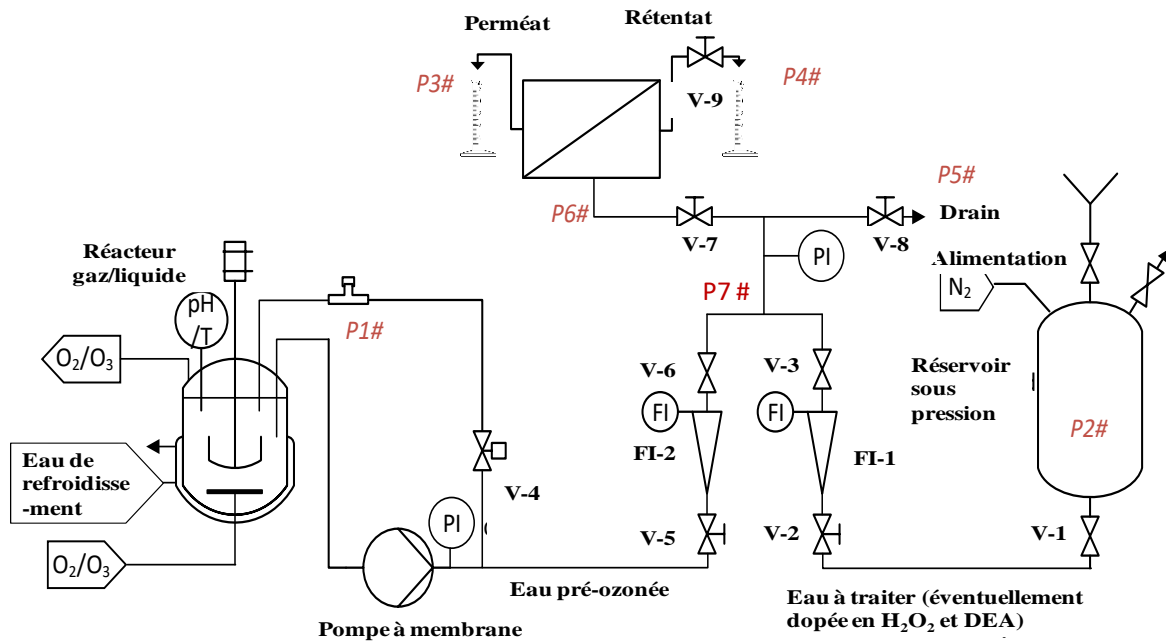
Perméat

Rétentat

P3#

V-9

P4#

P5#

P6#

Drain

V-7

PI

V-8

Alimentation

$N_2$

Réacteur gaz/liquide

P7 #

pH /T

P1#

$O_2/O_3$

V-6

V-3

Réservoir sous pression

FI

FI

P2#

FI-2

FI-1

Eau de refroidissement

V-4

PI

V-5

V-2

V-1

$O_2/O_3$

Eau pré-ozonée

Eau à traiter (éventuellement dopée en $H_2O_2$ et DEA)

Pompe à membrane